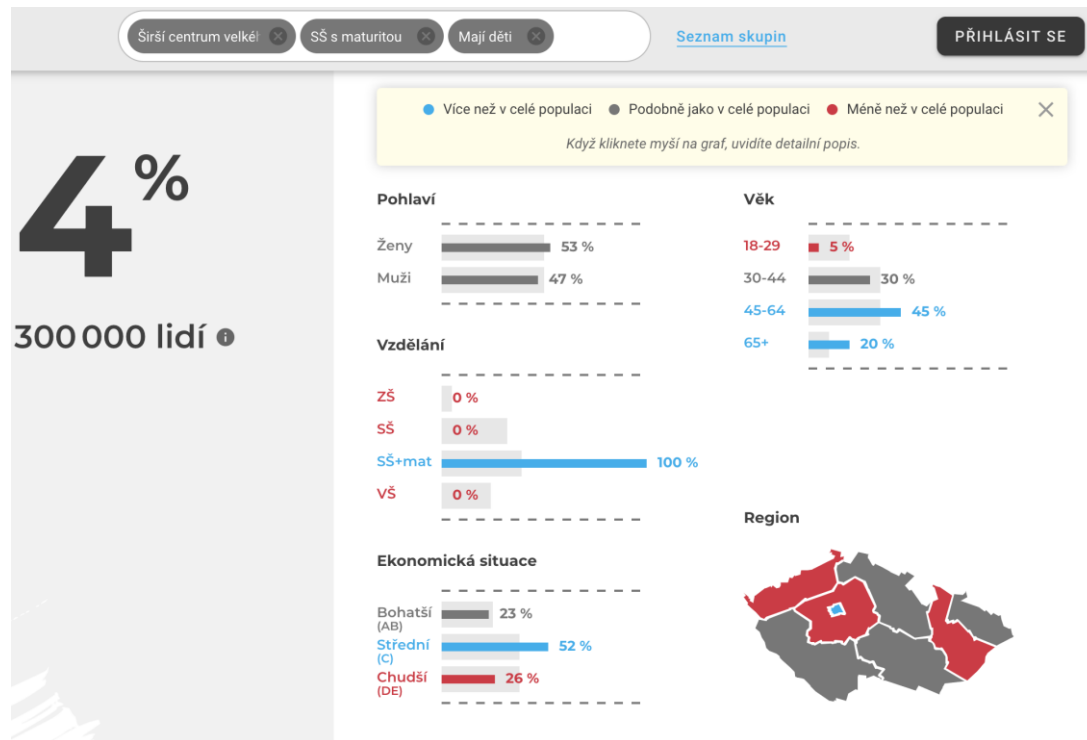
Širší centrum velké

SŠ s maturitou

Mají děti

Seznam skupin

PŘIHLÁSIT SE

4 %

300 000 lidí

Více než v celé populaci   Podobně jako v celé populaci   Méně než v celé populaci

Když kliknete myší na graf, uvidíte detailní popis.

Pohlaví

| | |
|---|---|
| Ženy | 53 % |
| Muži | 47 % |

Věk

| | |
|---|---|
| 18-29 | 5 % |
| 30-44 | 30 % |
| 45-64 | 45 % |
| 65+ | 20 % |

Vzdělání

| | |
|---|---|
| ZŠ | 0 % |
| SŠ | 0 % |
| SŠ+mat | 100 % |
| VŠ | 0 % |

Region

Ekonomická situace

| | |
|---|---|
| Bohatší (AB) | 23 % |
| Střední (C) | 52 % |
| Chudší (DE) | 26 % |